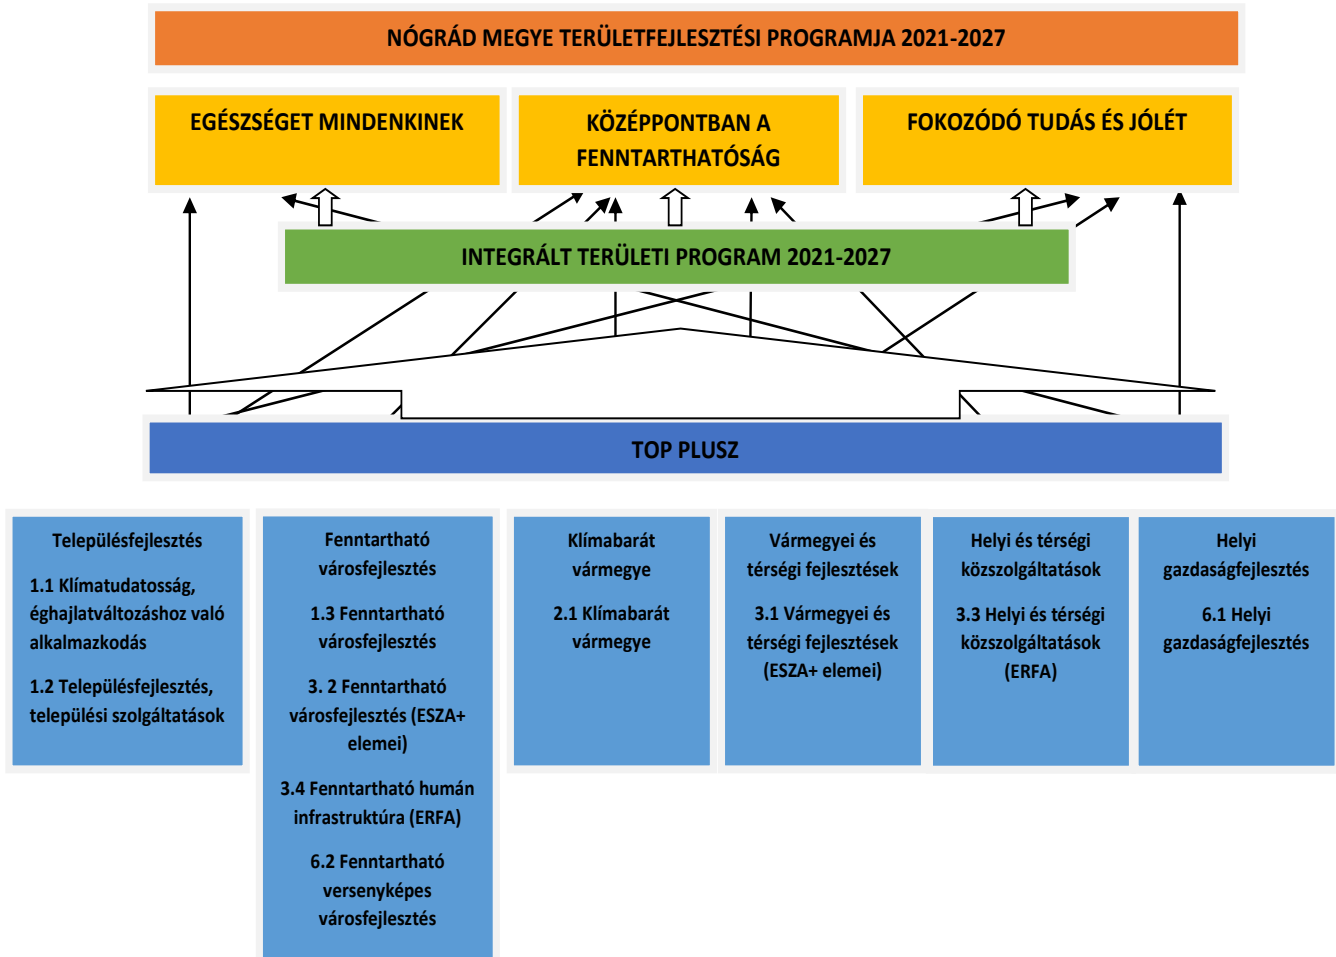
NÓGRÁD MEGYE TERÜLETFEJLESZTÉSI PROGRAMJA 2021-2027

EGÉSZSÉGET MINDENKINEK

KÖZÉPPONTBAN A FENNTARTHATÓSÁG

FOKOZÓDÓ TUDÁS ÉS JÓLÉT

INTEGRÁLT TERÜLETI PROGRAM 2021-2027

TOP PLUSZ

Településfejlesztés

1.1 Klímatudatosság, éghajlatváltozáshoz való alkalmazkodás

1.2 Településfejlesztés, települési szolgáltatások

Fenntartható városfejlesztés

1.3 Fenntartható városfejlesztés

3. 2 Fenntartható városfejlesztés (ESZA+ elemei)

3.4 Fenntartható humán infrastruktúra (ERFA)

6.2 Fenntartható versenyképes városfejlesztés

Klímabarát vármegye

2.1 Klímabarát vármegye

Vármegyei és térségi fejlesztések

3.1 Vármegyei és térségi fejlesztések (ESZA+ elemei)

Helyi és térségi közszolgáltatások

3.3 Helyi és térségi közszolgáltatások (ERFA)

Helyi gazdaságfejlesztés

6.1 Helyi gazdaságfejlesztés